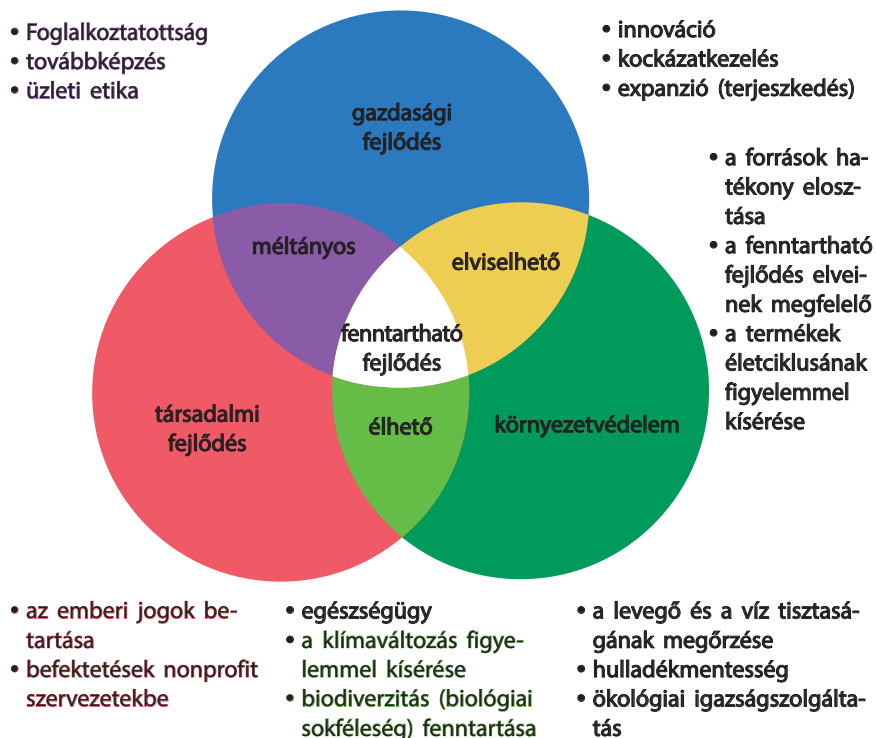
• Foglalkoztatottság
• továbbképzés
• üzleti etika

• innováció
• kockázatkezelés
• expanzió (terjeszkedés)

gazdasági fejlődés

• a források hatékony elosztása
• a fenntartható fejlődés elveinek megfelelő
• a termékek életciklusának figyelemmel kísérése

méltányos

elviselhető

fenntartható fejlődés

társadalmi fejlődés

élhető

környezetvédelem

• az emberi jogok betartása
• befektetések nonprofit szervezetekbe

• egészségügy
• a klímaváltozás figyelemmel kísérése
• biodiverzitás (biológiai sokféleség) fenntartása

• a levegő és a víz tisztaságának megőrzése
• hulladékmentesség
• ökológiai igazságszolgáltatás